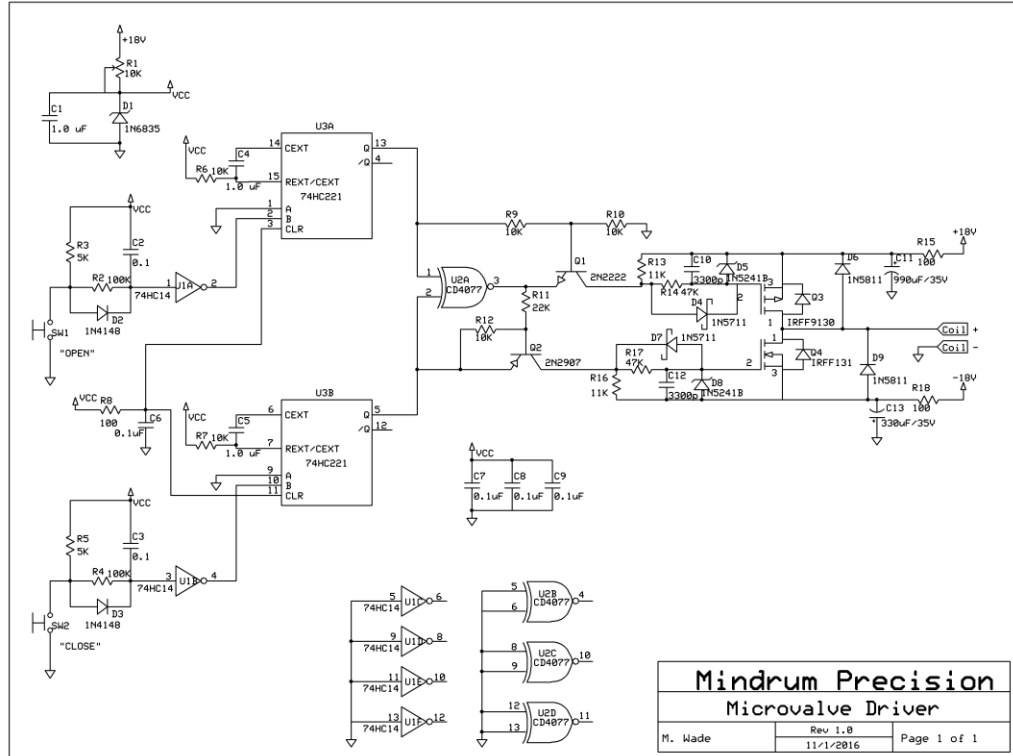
+18V
R1
10K
VCC
C1
1.0 uF
D1
1N6835

U3A
VCC
C4
14 CEXT
R6 10K
15 REXT/CEXT
1.0 uF
74HC221
1 A
2 B
3 CLR
Q 13
/Q 4

VCC
R3
5K
C2
0.1
R2 100K
1 U1A 2
74HC14
D2
1N4148
SW1
"OPEN"

R9
10K
R10
10K
R15
100
+18V
1
2
U2A
CD4077
3
Q1
2N2222
R11
22K
R13
11K
C10
3300p
D5
1N5241B
R14 47K
D4
1N5711
D6
1N5811
C11
990uF/35V
Q3
IRFF9130
R12
10K
Q2
2N2907
D7
1N5711
R17
47K
R16
11K
C12
3300p
D8
1N5241B
Q4
IRFF131
Coil +
Coil -
D9
1N5811
R18
100
-18V
C13
330uF/35V

VCC
R8
100
C6
0.1uF
U3B
VCC
C5
6 CEXT
R7 10K
7 REXT/CEXT
1.0 uF
74HC221
9 A
10 B
11 CLR
Q 5
/Q 12

VCC
C7
0.1uF
C8
0.1uF
C9
0.1uF

VCC
R5
5K
C3
0.1
R4 100K
3 U1B 4
74HC14
D3
1N4148
SW2
"CLOSE"

5 U1C 6
74HC14
9 U1D 8
74HC14
11 U1E 10
74HC14
13 U1F 12
74HC14

5
6
U2B
CD4077
4
8
9
U2C
CD4077
10
12
13
U2D
CD4077
11

Mindrum Precision
Microvalve Driver
M. Wade
Rev 1.0
11/1/2016
Page 1 of 1